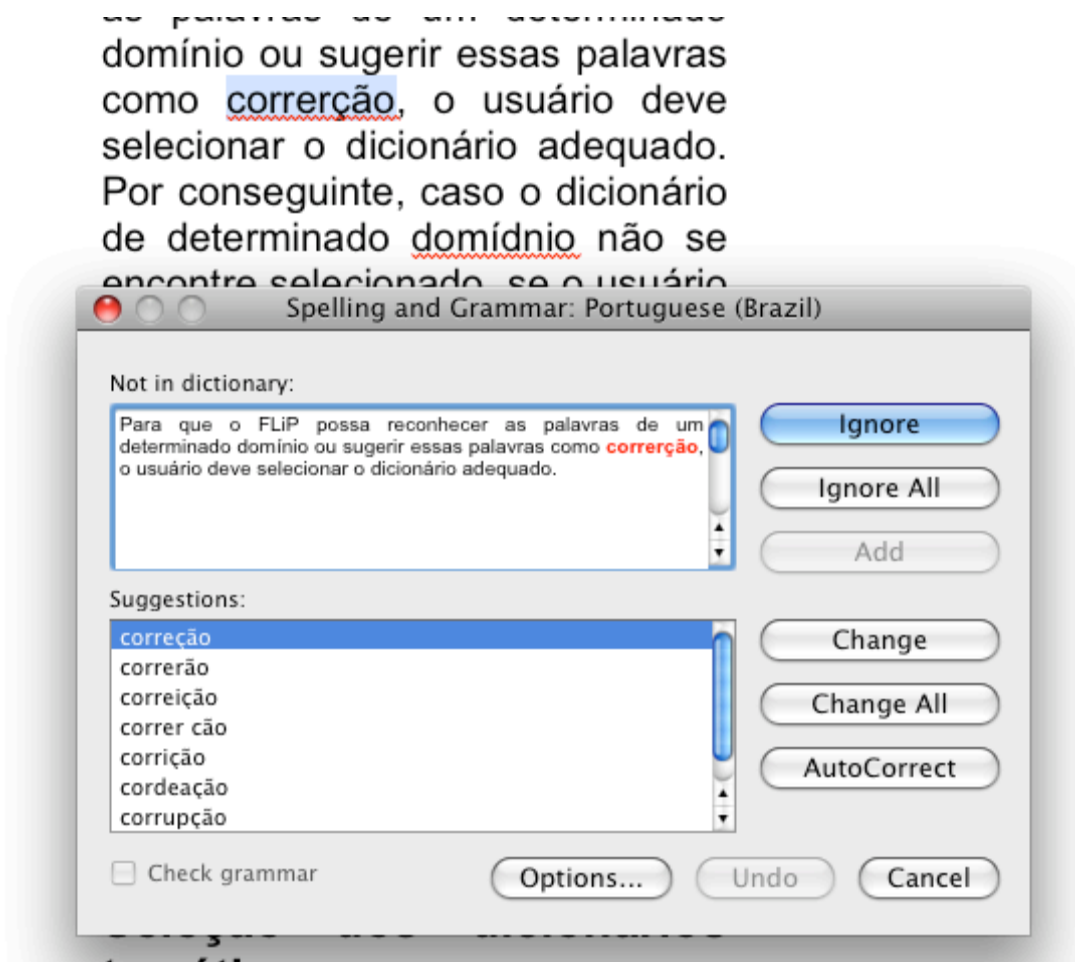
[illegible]
domínio ou sugerir essas palavras como correrção, o usuário deve selecionar o dicionário adequado. Por conseguinte, caso o dicionário de determinado domídnio não se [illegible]

Spelling and Grammar: Portuguese (Brazil)

Not in dictionary:

Para que o FLiP possa reconhecer as palavras de um determinado domínio ou sugerir essas palavras como correrção, o usuário deve selecionar o dicionário adequado.

Ignore
Ignore All
Add

Suggestions:

correção
correrão
correição
correr cão
corrição
cordeação
corrupção

Change
Change All
AutoCorrect

Check grammar

Options...
Undo
Cancel

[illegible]